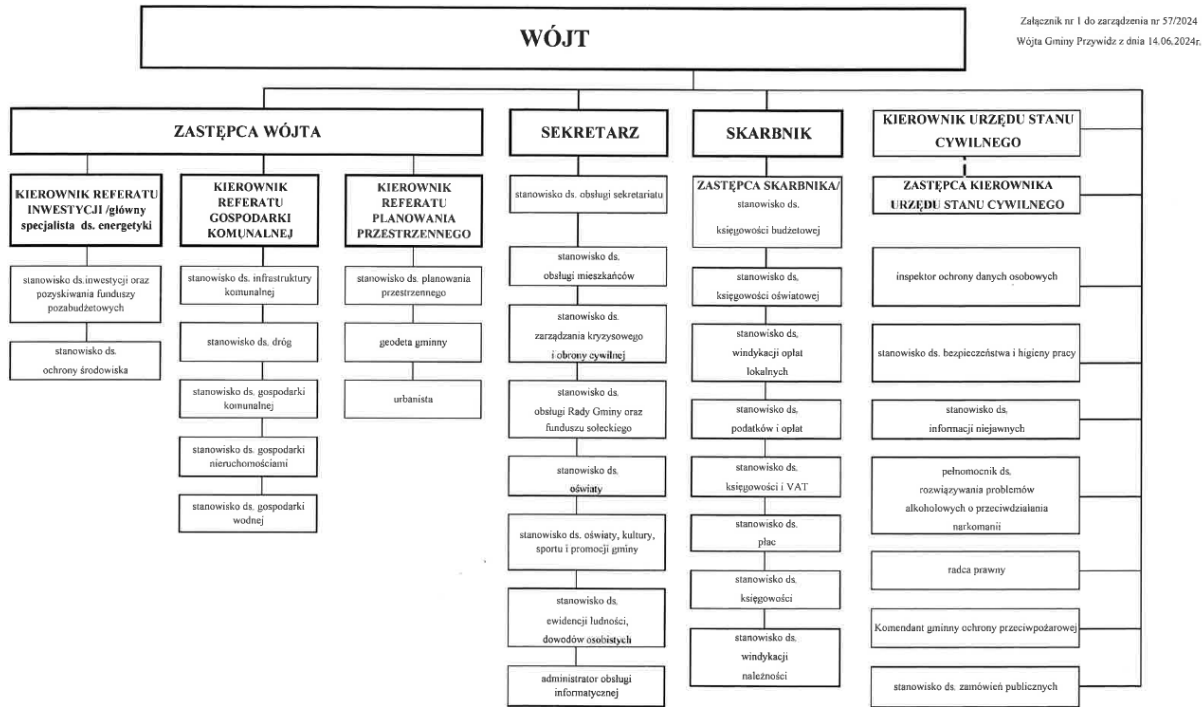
Załącznik nr 1 do zarządzenia nr 57/2024 Wójta Gminy Przywidz z dnia 14.06.2024r.

WÓJT

ZASTĘPCA WÓJTA

KIEROWNIK REFERATU INWESTYCJI /główny specjalista ds. energetyki

stanowisko ds.inwestycji oraz pozyskiwania funduszy pozabudżetowych

stanowisko ds. ochrony środowiska

KIEROWNIK REFERATU GOSPODARKI KOMUNALNEJ

stanowisko ds. infrastruktury komunalnej

stanowisko ds. dróg

stanowisko ds. gospodarki komunalnej

stanowisko ds. gospodarki nieruchomościami

stanowisko ds. gospodarki wodnej

KIEROWNIK REFERATU PLANOWANIA PRZESTRZENNEGO

stanowisko ds. planowania przestrzennego

geodeta gminny

urbanista

SEKRETARZ

stanowisko ds. obsługi sekretariatu

stanowisko ds. obsługi mieszkańców

stanowisko ds. zarządzania kryzysowego i obrony cywilnej

stanowisko ds. obsługi Rady Gminy oraz funduszu sołeckiego

stanowisko ds. oświaty

stanowisko ds. oświaty, kultury, sportu i promocji gminy

stanowisko ds. ewidencji ludności, dowodów osobistych

administrator obsługi informatycznej

SKARBNIK

ZASTĘPCA SKARBNIKA/ stanowisko ds. księgowości budżetowej

stanowisko ds. księgowości oświatowej

stanowisko ds. windykacji opłat lokalnych

stanowisko ds. podatków i opłat

stanowisko ds. księgowości i VAT

stanowisko ds. płac

stanowisko ds. księgowości

stanowisko ds. windykacji należności

KIEROWNIK URZĘDU STANU CYWILNEGO

ZASTĘPCA KIEROWNIKA URZĘDU STANU CYWILNEGO

inspektor ochrony danych osobowych

stanowisko ds. bezpieczeństwa i higieny pracy

stanowisko ds. informacji niejawnych

pełnomocnik ds. rozwiązywania problemów alkoholowych o przeciwdziałania narkomanii

radca prawny

Komendant gminny ochrony przeciwpożarowej

stanowisko ds. zamówień publicznych